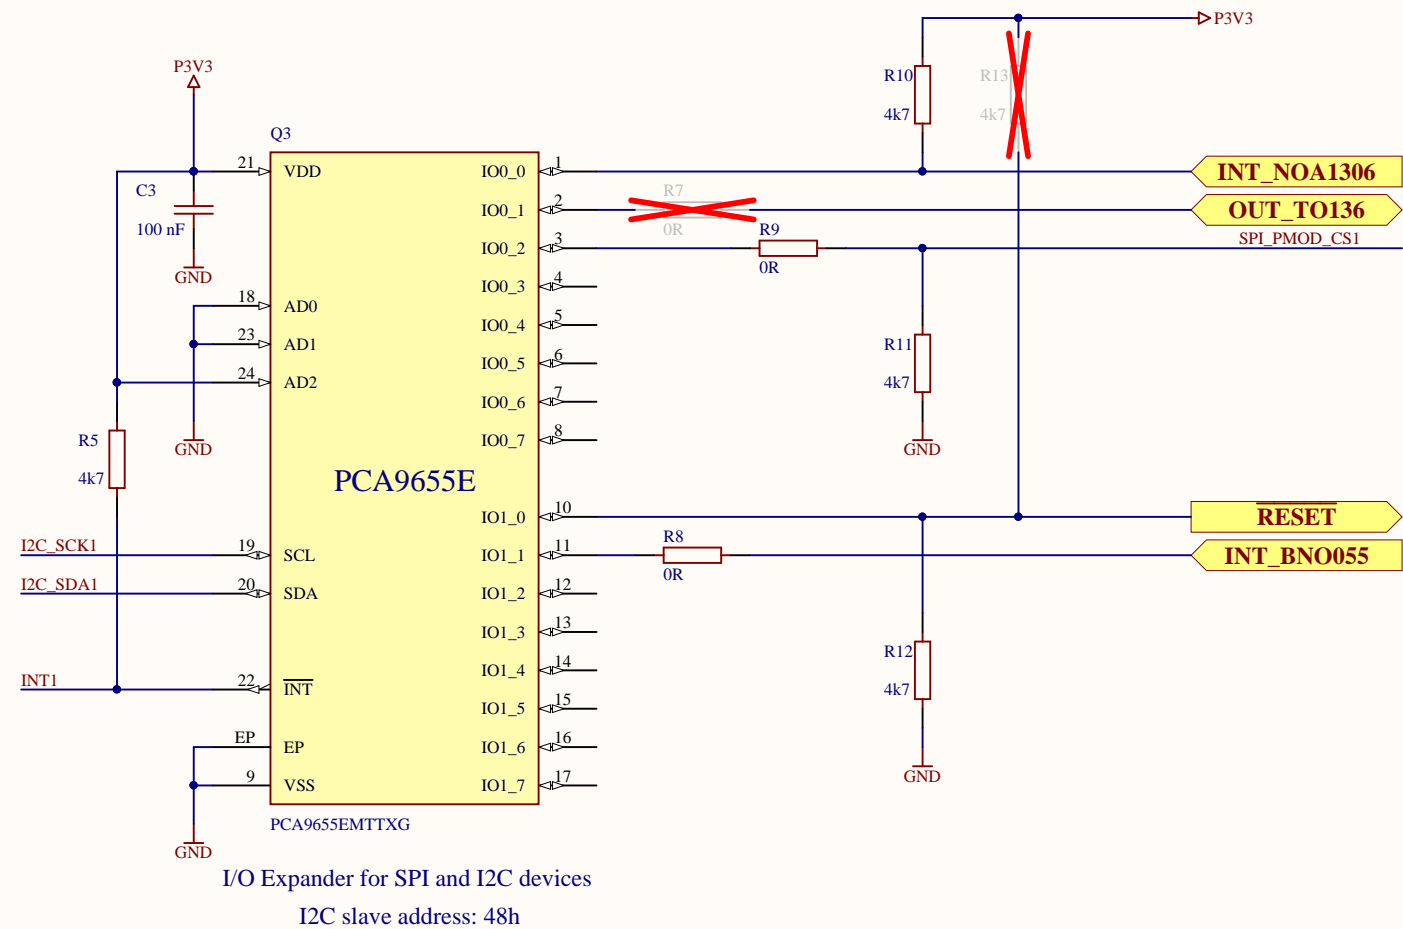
P3V3

R10
4k7

R13
4k7

P3V3

Q3

21 VDD
C3
100 nF
GND

18 AD0
23 AD1
24 AD2
GND

R5
4k7

PCA9655E

IO0_0 1
IO0_1 2
IO0_2 3
IO0_3 4
IO0_4 5
IO0_5 6
IO0_6 7
IO0_7 8

INT_NOA1306
R7
0R
OUT_TO136
R9
0R
SPI_PMOD_CS1

R11
4k7
GND

IO1_0 10
IO1_1 11
IO1_2 12
IO1_3 13
IO1_4 14
IO1_5 15
IO1_6 16
IO1_7 17

RESET
R8
0R
INT_BNO055

R12
4k7
GND

I2C_SCK1 19 SCL
I2C_SDA1 20 SDA
INT1 22 $\overline{INT}$
EP EP
9 VSS

GND

PCA9655EMTTXG

I/O Expander for SPI and I2C devices
I2C slave address: 48h